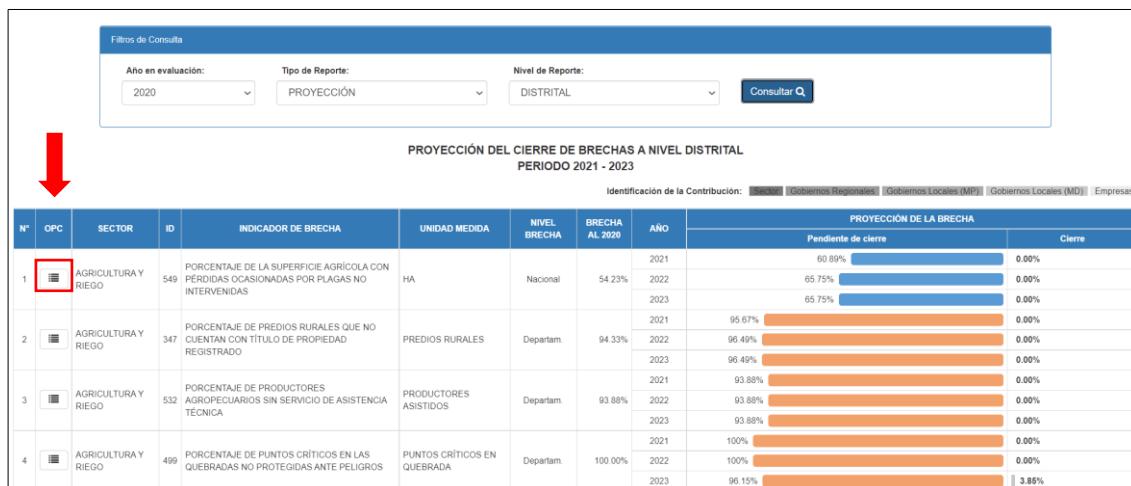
Filtros de Consulta

Año en evaluación: 2020
Tipo de Reporte: PROYECCIÓN
Nivel de Reporte: DISTRITAL
Consultar

PROYECCIÓN DEL CIERRE DE BRECHAS A NIVEL DISTRITAL
PERIODO 2021 - 2023

Identificación de la Contribución: Sector Gobiernos Regionales Gobiernos Locales (MP) Gobiernos Locales (MD) Empresas

| N° | OPC | SECTOR | ID | INDICADOR DE BRECHA | UNIDAD MEDIDA | NIVEL BRECHA | BRECHA AL 2020 | AÑO | Pendiente de cierre | Cierre |
|---|---|---|---|---|---|---|---|---|---|---|
| 1 | | AGRICULTURA Y RIEGO | 549 | PORCENTAJE DE LA SUPERFICIE AGRÍCOLA CON PÉRDIDAS OCASIONADAS POR PLAGAS NO INTERVENIDAS | HA | Nacional | 54.23% | 2021 | 60.89% | 0.00% |
| | | | | | | | | 2022 | 65.75% | 0.00% |
| | | | | | | | | 2023 | 65.75% | 0.00% |
| 2 | | AGRICULTURA Y RIEGO | 347 | PORCENTAJE DE PREDIOS RURALES QUE NO CUENTAN CON TÍTULO DE PROPIEDAD REGISTRADO | PREDIOS RURALES | Departam. | 94.33% | 2021 | 95.67% | 0.00% |
| | | | | | | | | 2022 | 96.49% | 0.00% |
| | | | | | | | | 2023 | 96.49% | 0.00% |
| 3 | | AGRICULTURA Y RIEGO | 532 | PORCENTAJE DE PRODUCTORES AGROPECUARIOS SIN SERVICIO DE ASISTENCIA TÉCNICA | PRODUCTORES ASISTIDOS | Departam. | 93.88% | 2021 | 93.88% | 0.00% |
| | | | | | | | | 2022 | 93.88% | 0.00% |
| | | | | | | | | 2023 | 93.88% | 0.00% |
| 4 | | AGRICULTURA Y RIEGO | 499 | PORCENTAJE DE PUNTOS CRÍTICOS EN LAS QUEBRADAS NO PROTEGIDAS ANTE PELIGROS | PUNTOS CRÍTICOS EN QUEBRADA | Departam. | 100.00% | 2021 | 100% | 0.00% |
| | | | | | | | | 2022 | 100% | 0.00% |
| | | | | | | | | 2023 | 96.15% | 3.85% |

PROYECCIÓN DE LA BRECHA